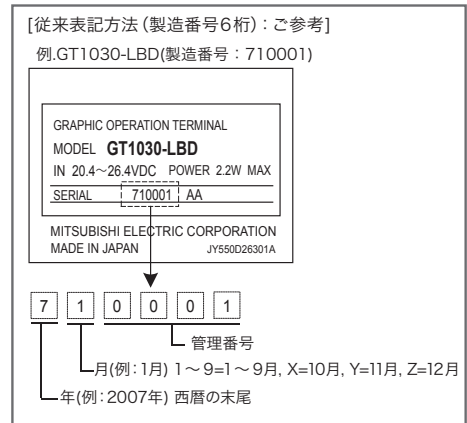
[従来表記方法(製造番号6桁)：ご参考]

例.GT1030-LBD(製造番号：710001)

GRAPHIC OPERATION TERMINAL
MODEL **GT1030-LBD**
IN 20.4～26.4VDC POWER 2.2W MAX
SERIAL 710001 AA

MITSUBISHI ELECTRIC CORPORATION
MADE IN JAPAN JY550D26301A

7 1 0 0 0 1

管理番号

月(例：1月) 1～9=1～9月, X=10月, Y=11月, Z=12月

年(例：2007年) 西暦の末尾